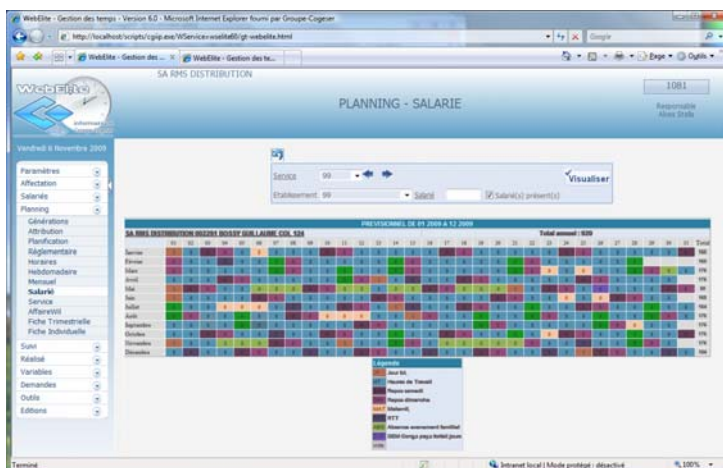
WebElite - Gestion des temps - Version 6.0 - Microsoft Internet Explorer fourni par Groupe-Cogeser

http://localhost/scripts/cgiip.exe/WService=wselite60/gt-webelite.html

Google

WebElite - Gestion des ... | WebElite - Gestion des te...

Page ▾ Outils ▾

SA RMS DISTRIBUTION

1081

Responsable Alves Stella

PLANNING - SALARIE

Vendredi 6 Novembre 2009

Paramètres
Affectation
Salariés
Planning
Générations
Attribution
Planification
Réglementaire
Horaires
Hebdomadaire
Mensuel
Salarié
Service
AffaireWil
Fiche Trimestrielle
Fiche Individuelle
Suivi
Réalisé
Variables
Demandes
Outils
Editions

Service 99

Etablissement 99

Salarié

Salarié(s) présent(s)

Visualiser

PREVISIONNEL DE 01 2009 A 12 2009

SA RMS DISTRIBUTION 002291 BOSSY GUILLAUME COL 124

Total annuel : 939

Janvier
Février
Mars
Avril
Mai
Juin
Juillet
Août
Septembre
Octobre
Novembre
Décembre

Légende

Jour SA
Heures de Travail
Repos semaine
Repos dimanche
Maladie
RTT
Absence evenement familial
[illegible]

Terminé

Intranet local | Mode protégé : désactivé

100%